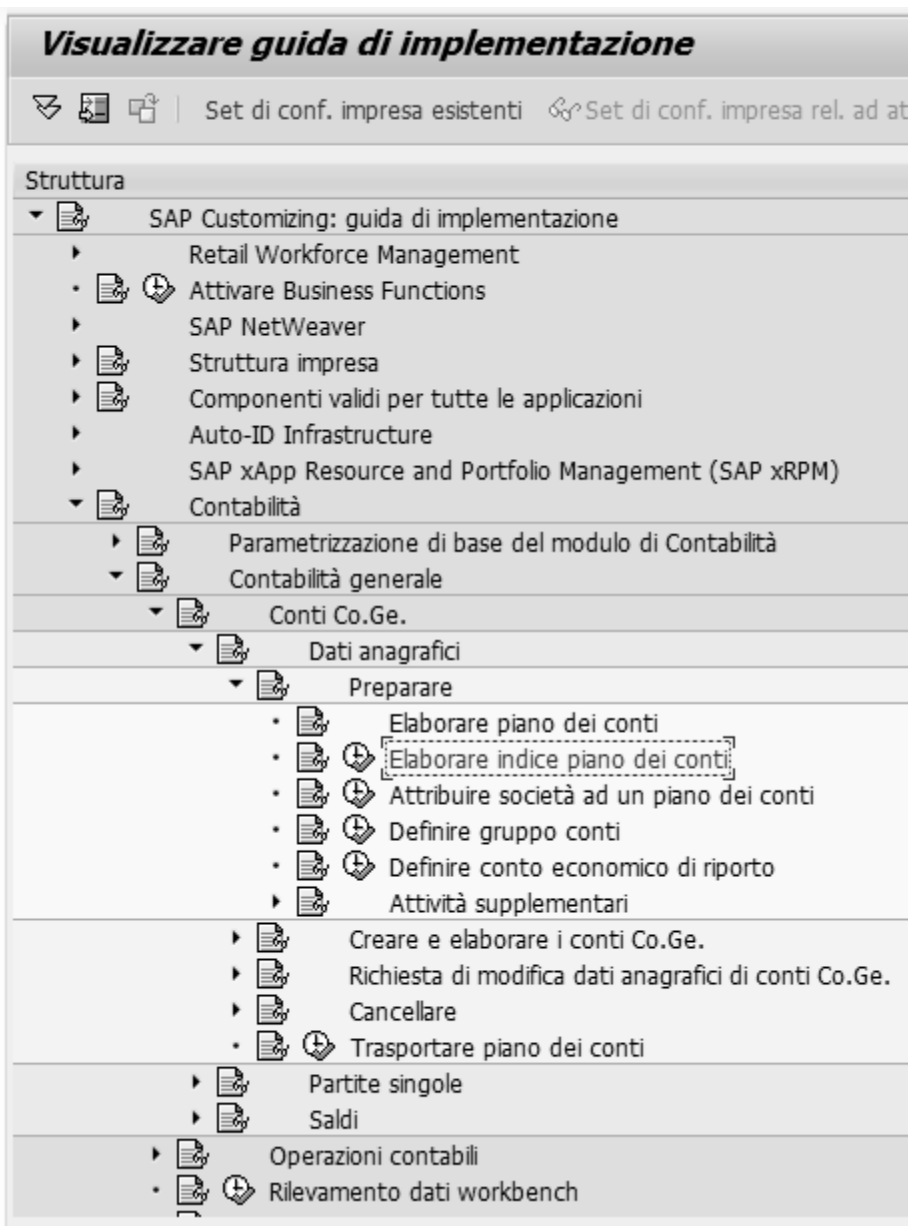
Visualizzare guida di implementazione

Set di conf. impresa esistenti  Set di conf. impresa rel. ad at

Struttura
SAP Customizing: guida di implementazione
Retail Workforce Management
Attivare Business Functions
SAP NetWeaver
Struttura impresa
Componenti validi per tutte le applicazioni
Auto-ID Infrastructure
SAP xApp Resource and Portfolio Management (SAP xRPM)
Contabilità
Parametrizzazione di base del modulo di Contabilità
Contabilità generale
Conti Co.Ge.
Dati anagrafici
Preparare
Elaborare piano dei conti
Elaborare indice piano dei conti
Attribuire società ad un piano dei conti
Definire gruppo conti
Definire conto economico di riporto
Attività supplementari
Creare e elaborare i conti Co.Ge.
Richiesta di modifica dati anagrafici di conti Co.Ge.
Cancellare
Trasportare piano dei conti
Partite singole
Saldi
Operazioni contabili
Rilevamento dati workbench